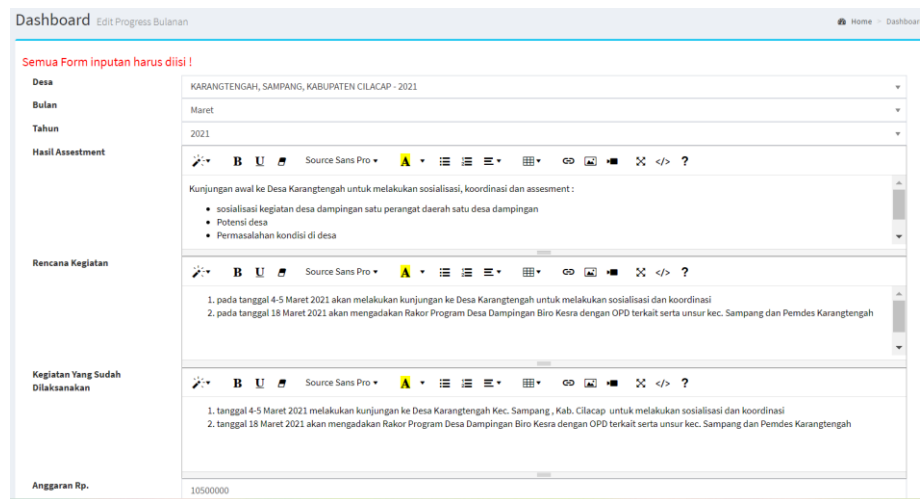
Dashboard Edit Progress Bulanan

Home > Dashboar

Semua Form inputan harus diisi !

Desa
KARANGTENGAH, SAMPANG, KABUPATEN CILACAP - 2021

Bulan
Maret

Tahun
2021

Hasil Assestment

B U Source Sans Pro A ?

Kunjungan awal ke Desa Karangtengah untuk melakukan sosialisasi, koordinasi dan assesment :

- sosialisasi kegiatan desa dampingan satu perangat daerah satu desa dampingan
- Potensi desa
- Permasalahan kondisi di desa

Rencana Kegiatan

B U Source Sans Pro A ?

1. pada tanggal 4-5 Maret 2021 akan melakukan kunjungan ke Desa Karangtengah untuk melakukan sosialisasi dan koordinasi
2. pada tanggal 18 Maret 2021 akan mengadakan Rakor Program Desa Dampingan Biro Kesra dengan OPD terkait serta unsur kec. Sampang dan Pemdes Karangtengah

Kegiatan Yang Sudah Dilaksanakan

B U Source Sans Pro A ?

1. tanggal 4-5 Maret 2021 melakukan kunjungan ke Desa Karangtengah Kec. Sampang , Kab. Cilacap untuk melakukan sosialisasi dan koordinasi
2. tanggal 18 Maret 2021 akan mengadakan Rakor Program Desa Dampingan Biro Kesra dengan OPD terkait serta unsur kec. Sampang dan Pemdes Karangtengah

Anggaran Rp.
10500000